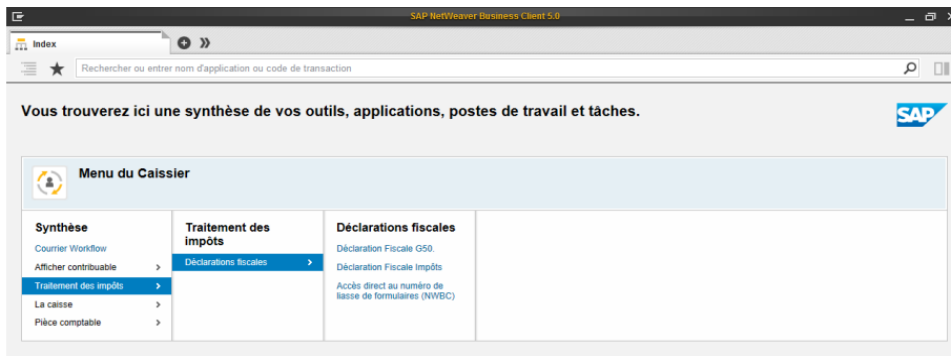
SAP NetWeaver Business Client 5.0

Index

Rechercher ou entrer nom d'application ou code de transaction

Vous trouverez ici une synthèse de vos outils, applications, postes de travail et tâches.

SAP

Menu du Caissier

Synthèse
Courrier Workflow
Afficher contribuable
Traitement des impôts
La caisse
Pièce comptable

Traitement des impôts
Déclarations fiscales

Déclarations fiscales
Déclaration Fiscale G50.
Déclaration Fiscale Impôts
Accès direct au numéro de liasse de formulaires (NWBC)